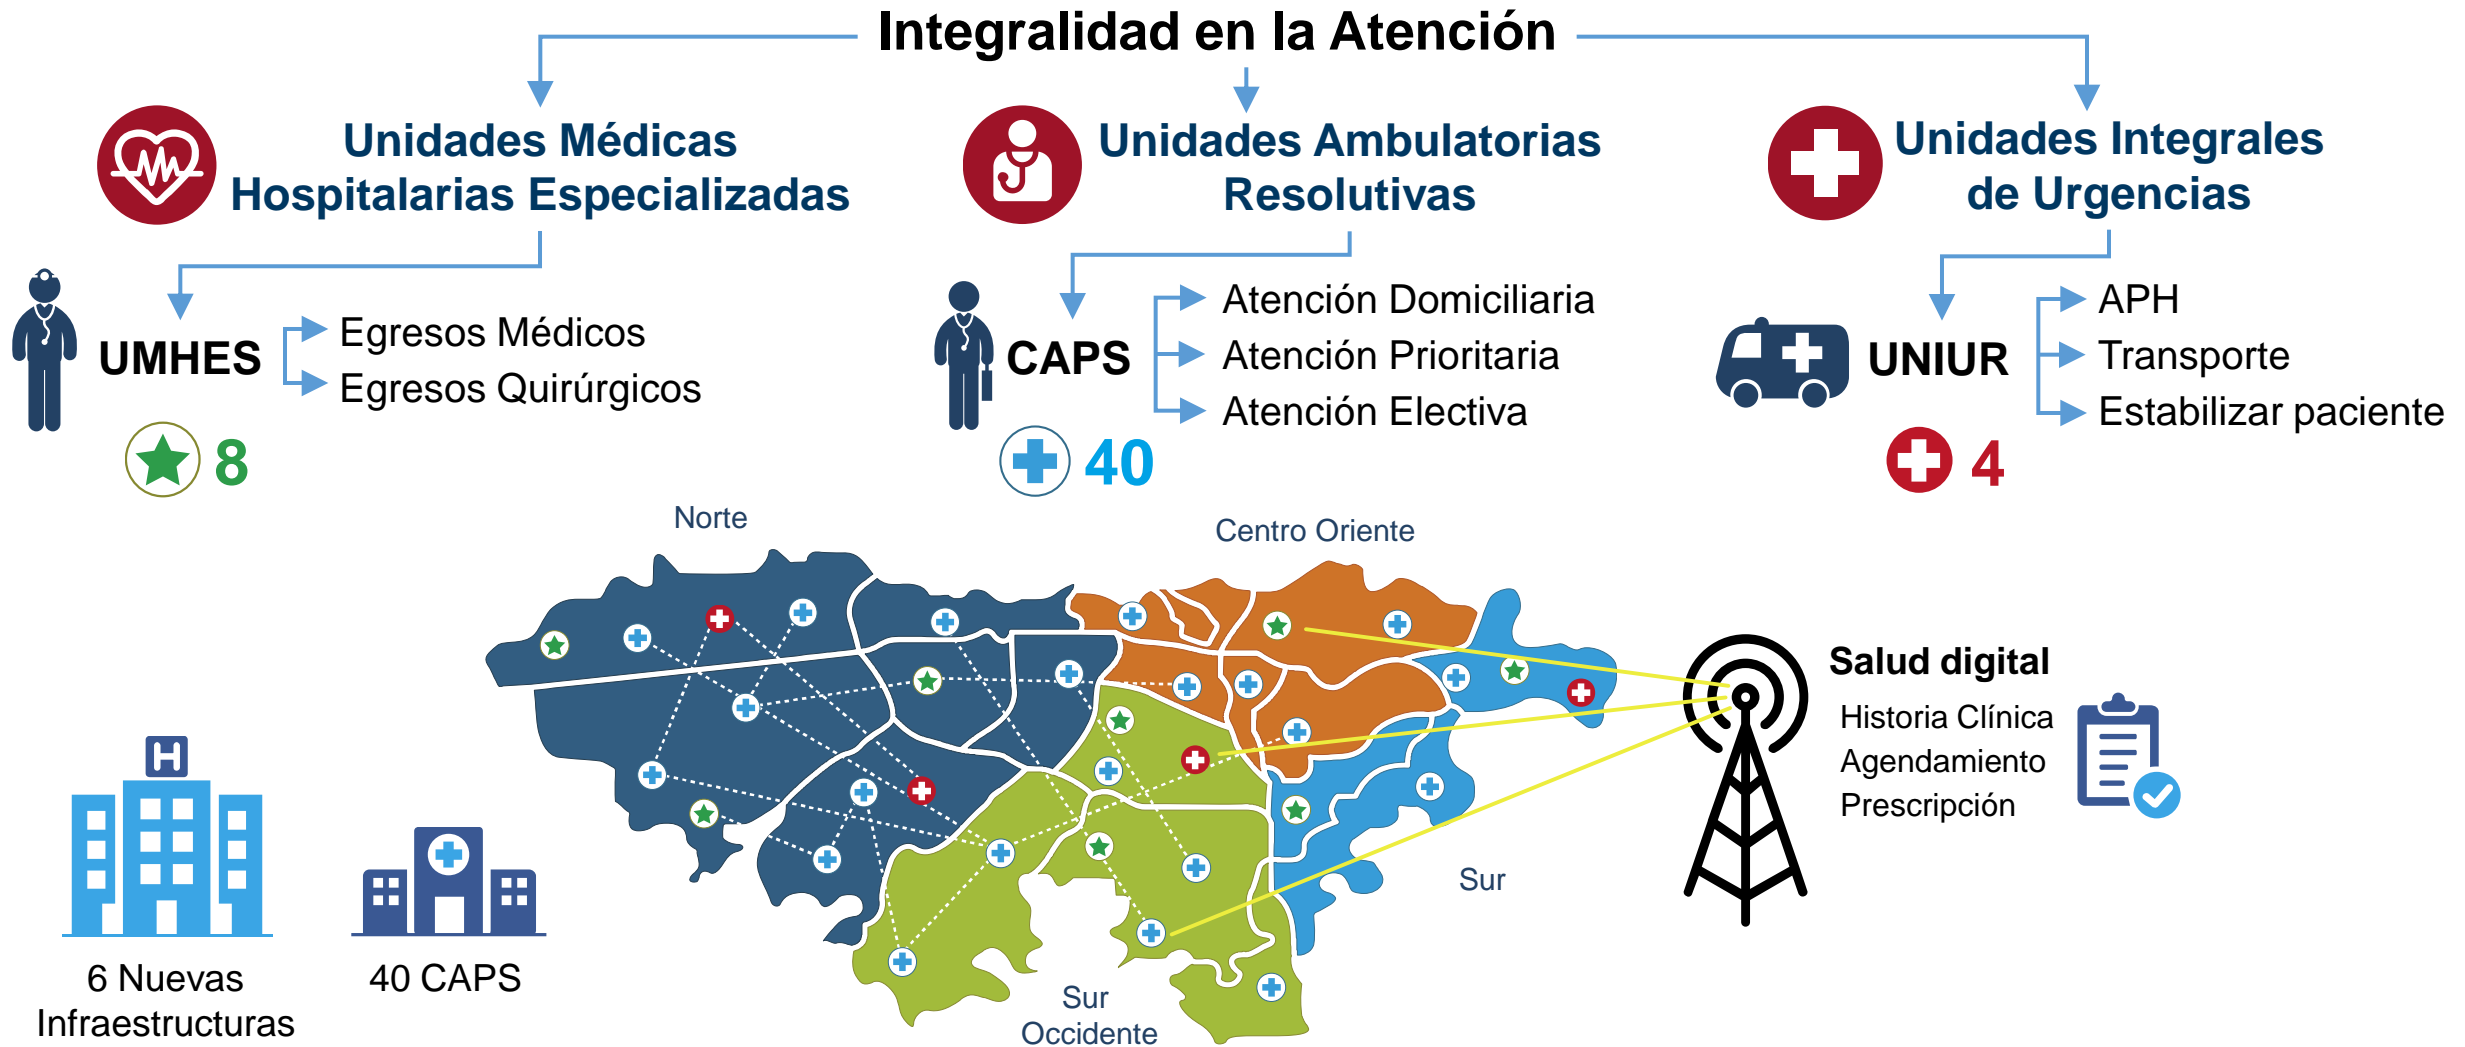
Integralidad en la Atención

Unidades Médicas Hospitalarias Especializadas

Unidades Ambulatorias Resolutivas

Unidades Integrales de Urgencias

UMHES
Egresos Médicos
Egresos Quirúrgicos
8

CAPS
Atención Domiciliaria
Atención Prioritaria
Atención Electiva
40

UNIUR
APH
Transporte
Estabilizar paciente
4

Norte

Centro Oriente

Sur

Sur Occidente

Salud digital
Historia Clínica
Agendamiento
Prescripción

6 Nuevas Infraestructuras

40 CAPS